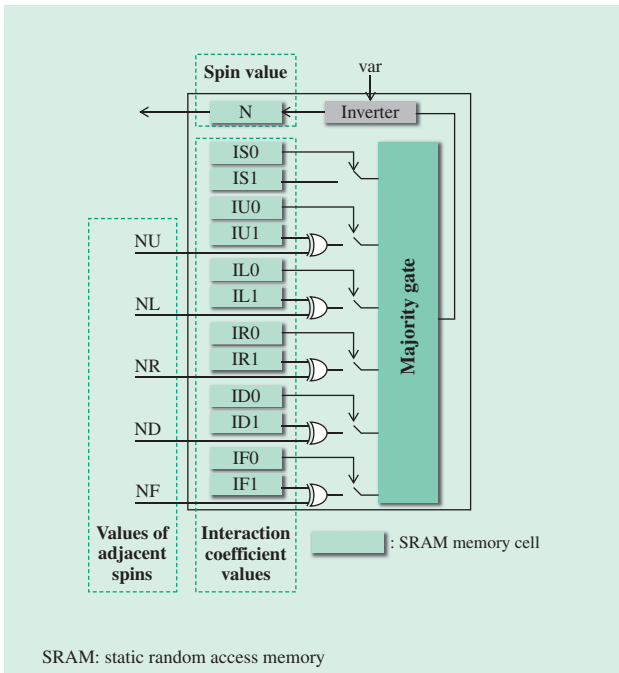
Spin value

var

N

Inverter

IS0

IS1

IU0

IU1

NU

IL0

IL1

NL

IR0

IR1

NR

ID0

ID1

ND

IF0

IF1

NF

Majority gate

Values of adjacent spins

Interaction coefficient values

: SRAM memory cell

SRAM: static random access memory